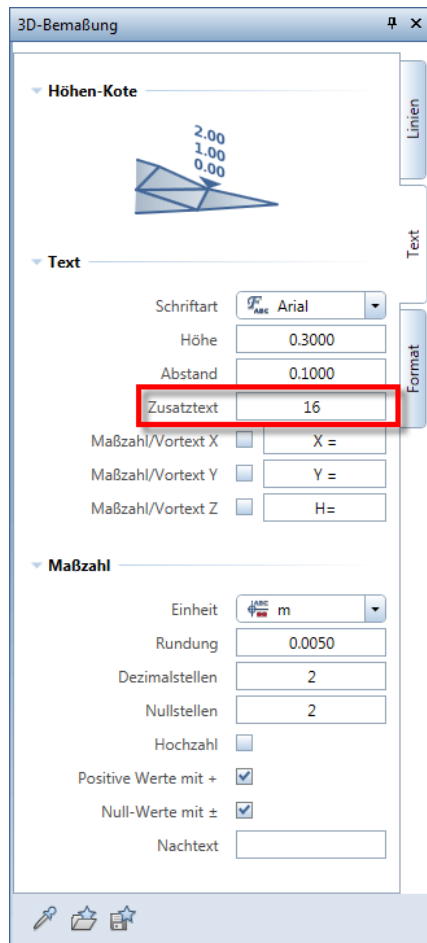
3D-Bemaßung

Linien

Text

Format

Höhen-Kote

2.00
1.00
0.00

Text

Schriftart Arial

Höhe 0.3000

Abstand 0.1000

Zusatztext 16

Maßzahl/Vortext X X =

Maßzahl/Vortext Y Y =

Maßzahl/Vortext Z H=

Maßzahl

Einheit m

Rundung 0.0050

Dezimalstellen 2

Nullstellen 2

Hochzahl

Positive Werte mit +

Null-Werte mit ±

Nachtext